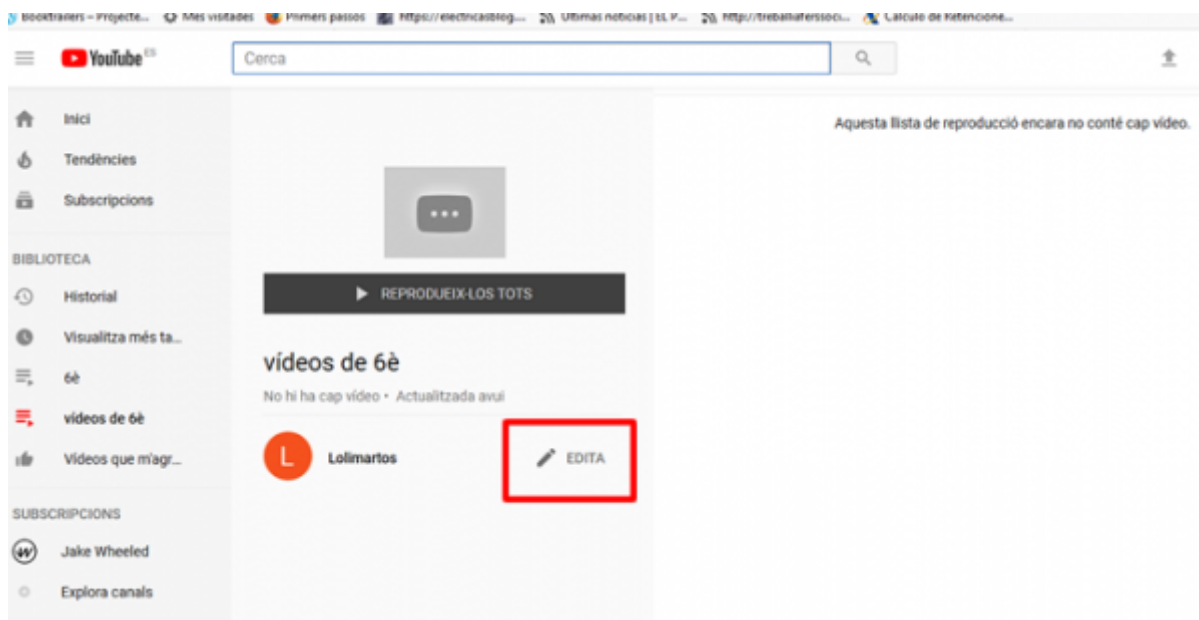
Booktrailers – Projecte... Més visitades Primers passos https://electricasblog... Últimas noticias | EL P... http://treballaterssoci... Calculo de Retencione...

YouTube ES

Cerca

Inici
Tendències
Subscripcions

BIBLIOTECA
Historial
Visualitza més ta...
6è
vídeos de 6è
Vídeos que m'agr...

SUBSCRIPCIONS
Jake Wheeled
Explora canals

REPRODUEIX-LOS TOTS

vídeos de 6è

No hi ha cap vídeo • Actualitzada avui

L
Lolimartos

EDITA

Aquesta llista de reproducció encara no conté cap vídeo.